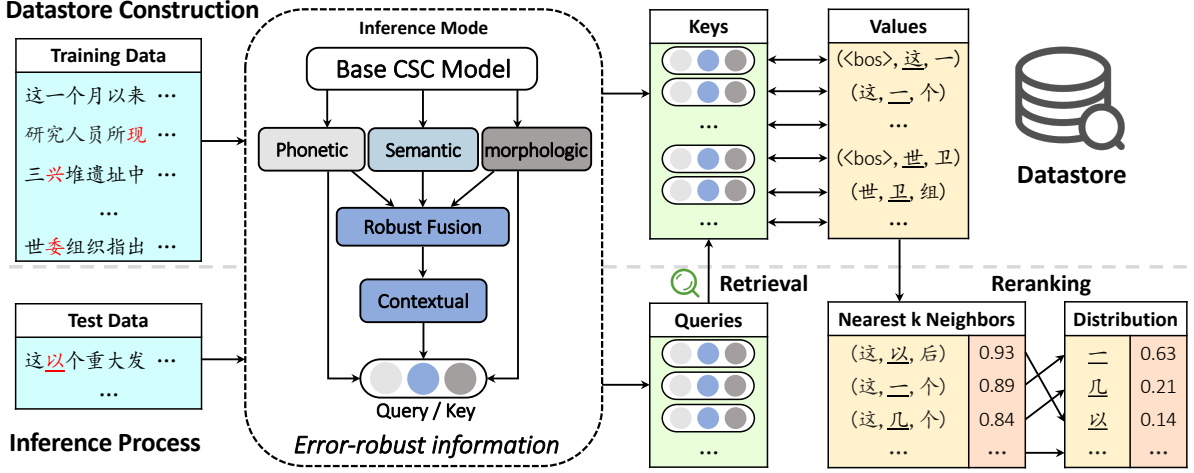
Datastore Construction

Training Data
这一个月以来 …
研究人员所现 …
三兴堆遗址中 …
…
世委组织指出 …

Inference Mode
Base CSC Model
Phonetic
Semantic
morphologic
Robust Fusion
Contextual
Query / Key
Error-robust information

Keys
…
…

Values
(<bos>, 这, 一)
(这, 一, 个)
…
(<bos>, 世, 卫)
(世, 卫, 组)
…

Datastore

Test Data
这以个重大发 …
…

Inference Process

Retrieval

Queries
…

Reranking

Nearest k Neighbors

| | |
|---|---|
| (这, 以, 后) | 0.93 |
| (这, 一, 个) | 0.89 |
| (这, 几, 个) | 0.84 |
| … | … |

Distribution

| | |
|---|---|
| 一 | 0.63 |
| 几 | 0.21 |
| 以 | 0.14 |
| … | … |